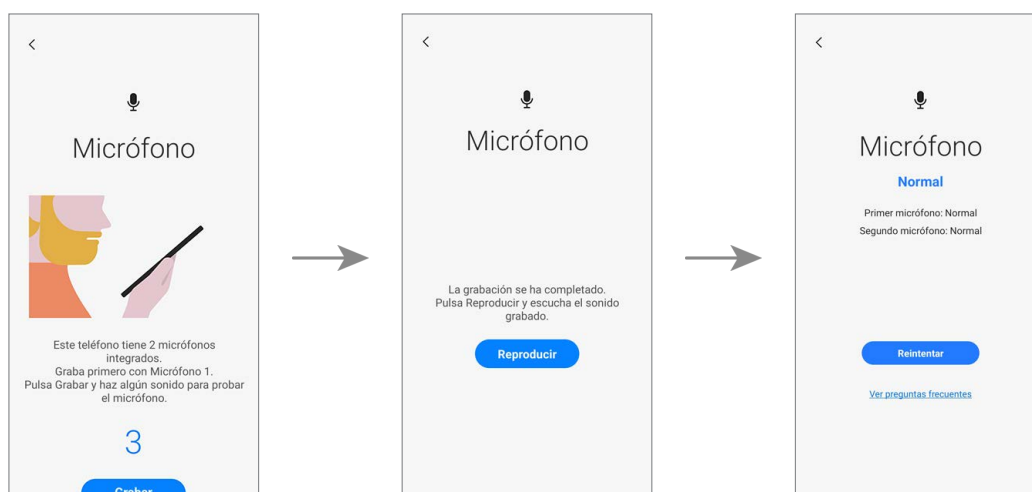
Micrófono

Este teléfono tiene 2 micrófonos integrados.
Graba primero con Micrófono 1.
Pulsa Grabar y haz algún sonido para probar el micrófono.

3

Grabar

Micrófono

La grabación se ha completado.
Pulsa Reproducir y escucha el sonido grabado.

Reproducir

Micrófono

Normal

Primer micrófono: Normal
Segundo micrófono: Normal

Reintentar

Ver preguntas frecuentes